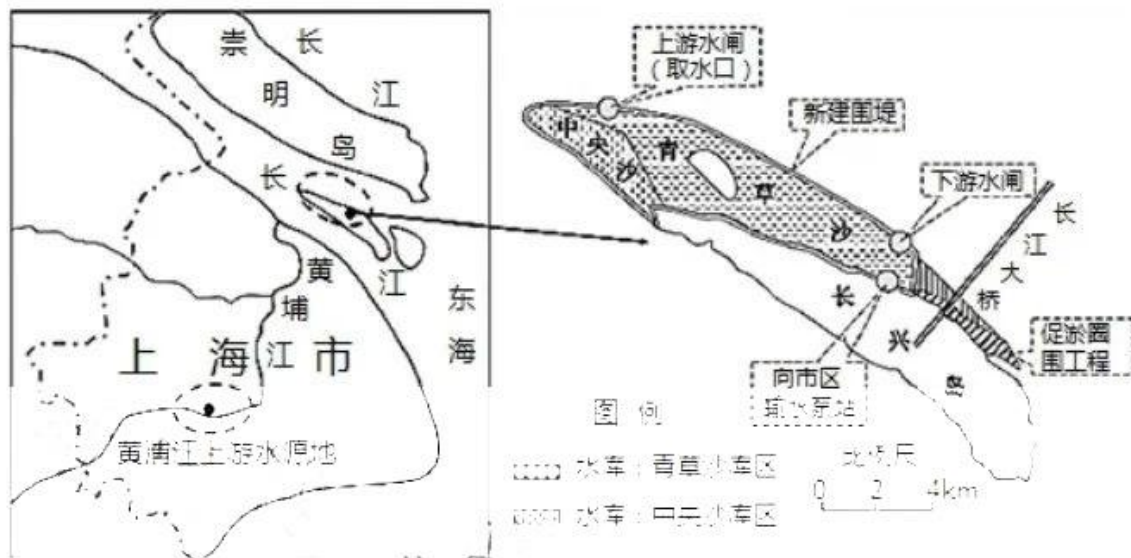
崇
明
岛
长
江
长
江
黄
埔
江
东
海
上 海 市
黄浦江上游水源地

上游水闸
（取水口）
新建围堤
中
央
沙
青
草
沙
下游水闸
长
江
大
桥
长
兴
岛
促淤圈围工程
向市区
输水泵站
图 例
水库：青草沙库区
水库：中央沙库区
比例尺
0 2 4km